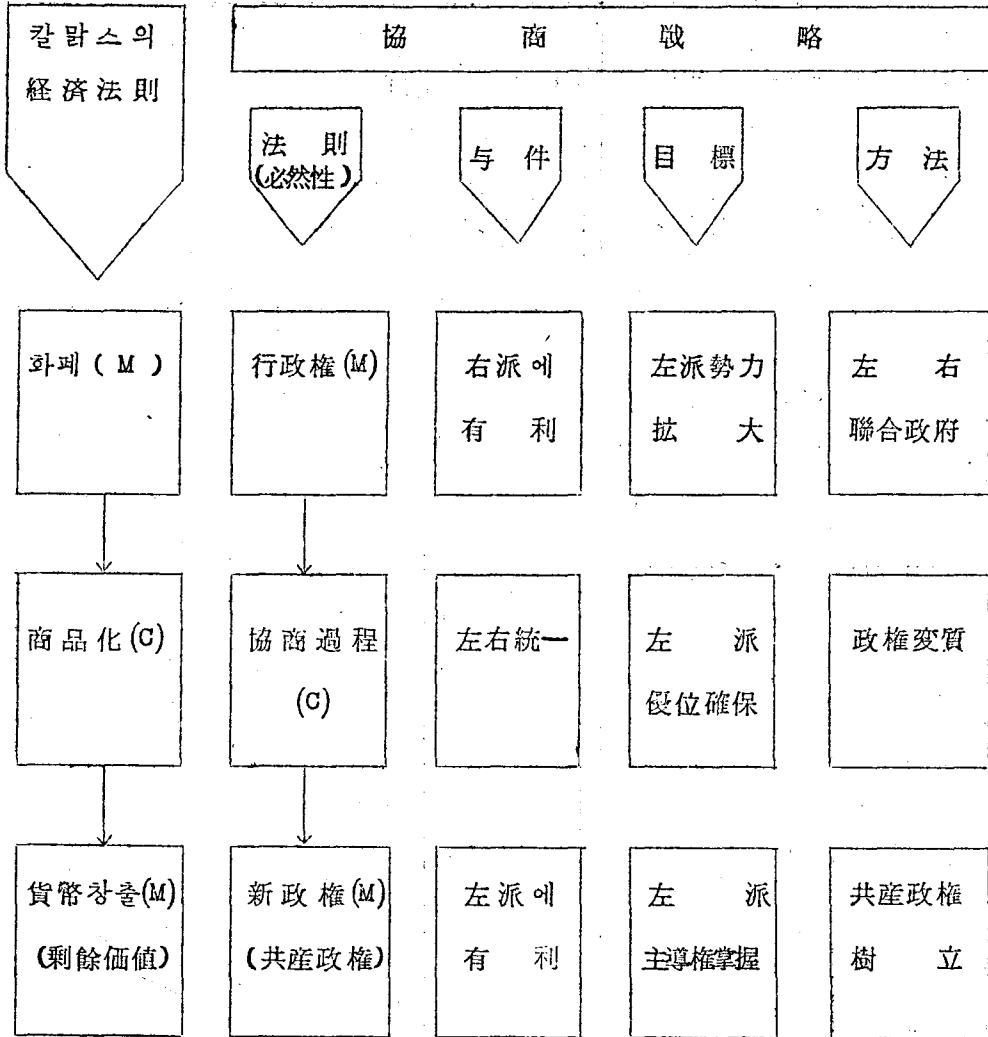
칼맑스의 經済法則

協 商 戰 略

法 則 (必然性)

与 件

目 標

方 法

| 화폐 ( M ) | 行政権(M) | 右派에 有 利 | 左派勢力 拡 大 | 左 右 聯合政府 |
|---|---|---|---|---|
| 商品化(C) | 協商過程 (C) | 左右統一 | 左 派 優位確保 | 政権変質 |
| 貨幣창출(M) (剰餘価値) | 新政権(M) (共産政権) | 左派에 有 利 | 左 派 主導権掌握 | 共産政権 樹 立 |